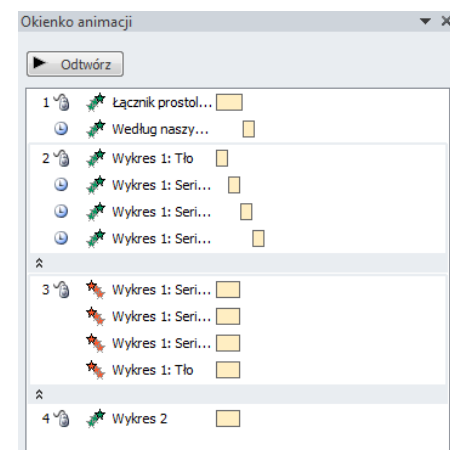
Okienko animacji

Odtwórz

1 Łącznik prostol...
Według naszy...

2 Wykres 1: Tło
Wykres 1: Seri...
Wykres 1: Seri...
Wykres 1: Seri...

3 Wykres 1: Seri...
Wykres 1: Seri...
Wykres 1: Seri...
Wykres 1: Tło

4 Wykres 2